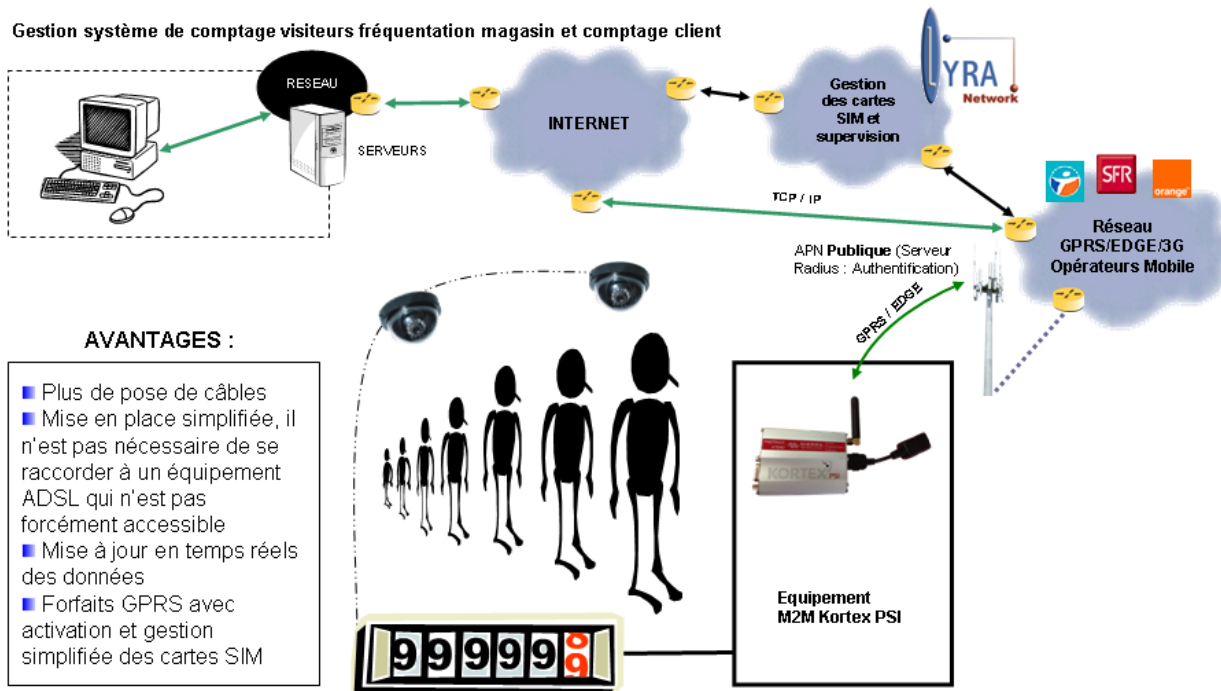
Gestion système de comptage visiteurs fréquentation magasin et comptage client

RESEAU

SERVEURS

INTERNET

Gestion des cartes SIM et supervision

LYRA Network

SFR

orange

TCP / IP

Réseau GPRS/EDGE/3G Opérateurs Mobile

APN **Publique** (Serveur Radius : Authentification)

GPRS / EDGE

AVANTAGES :

- Plus de pose de câbles
- Mise en place simplifiée, il n'est pas nécessaire de se raccorder à un équipement ADSL qui n'est pas forcément accessible
- Mise à jour en temps réels des données
- Forfaits GPRS avec activation et gestion simplifiée des cartes SIM

KORTEX PSI

Equipement M2M Kortex PSI

999990